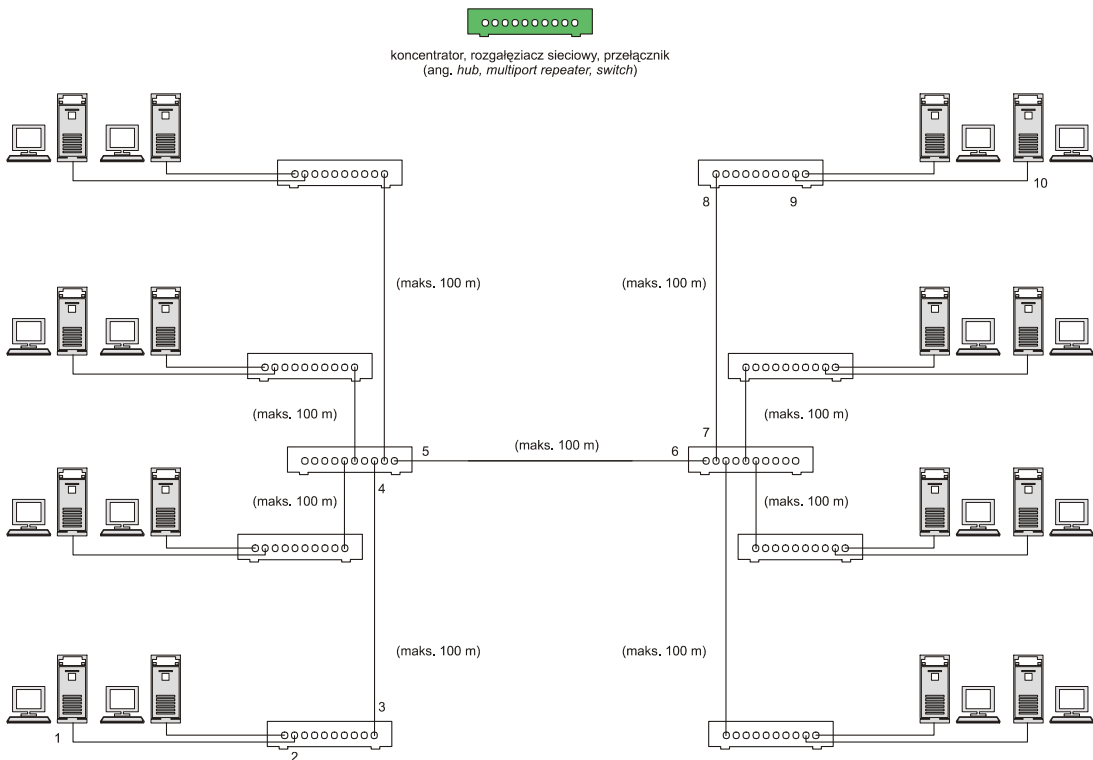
koncentrator, rozgałęziacz sieciowy, przełącznik
(ang. *hub, multiport repeater, switch*)

8
9
10

(maks. 100 m)

(maks. 100 m)

(maks. 100 m)

(maks. 100 m)

5

(maks. 100 m)

6

7

4

(maks. 100 m)

(maks. 100 m)

(maks. 100 m)

(maks. 100 m)

3

1

2